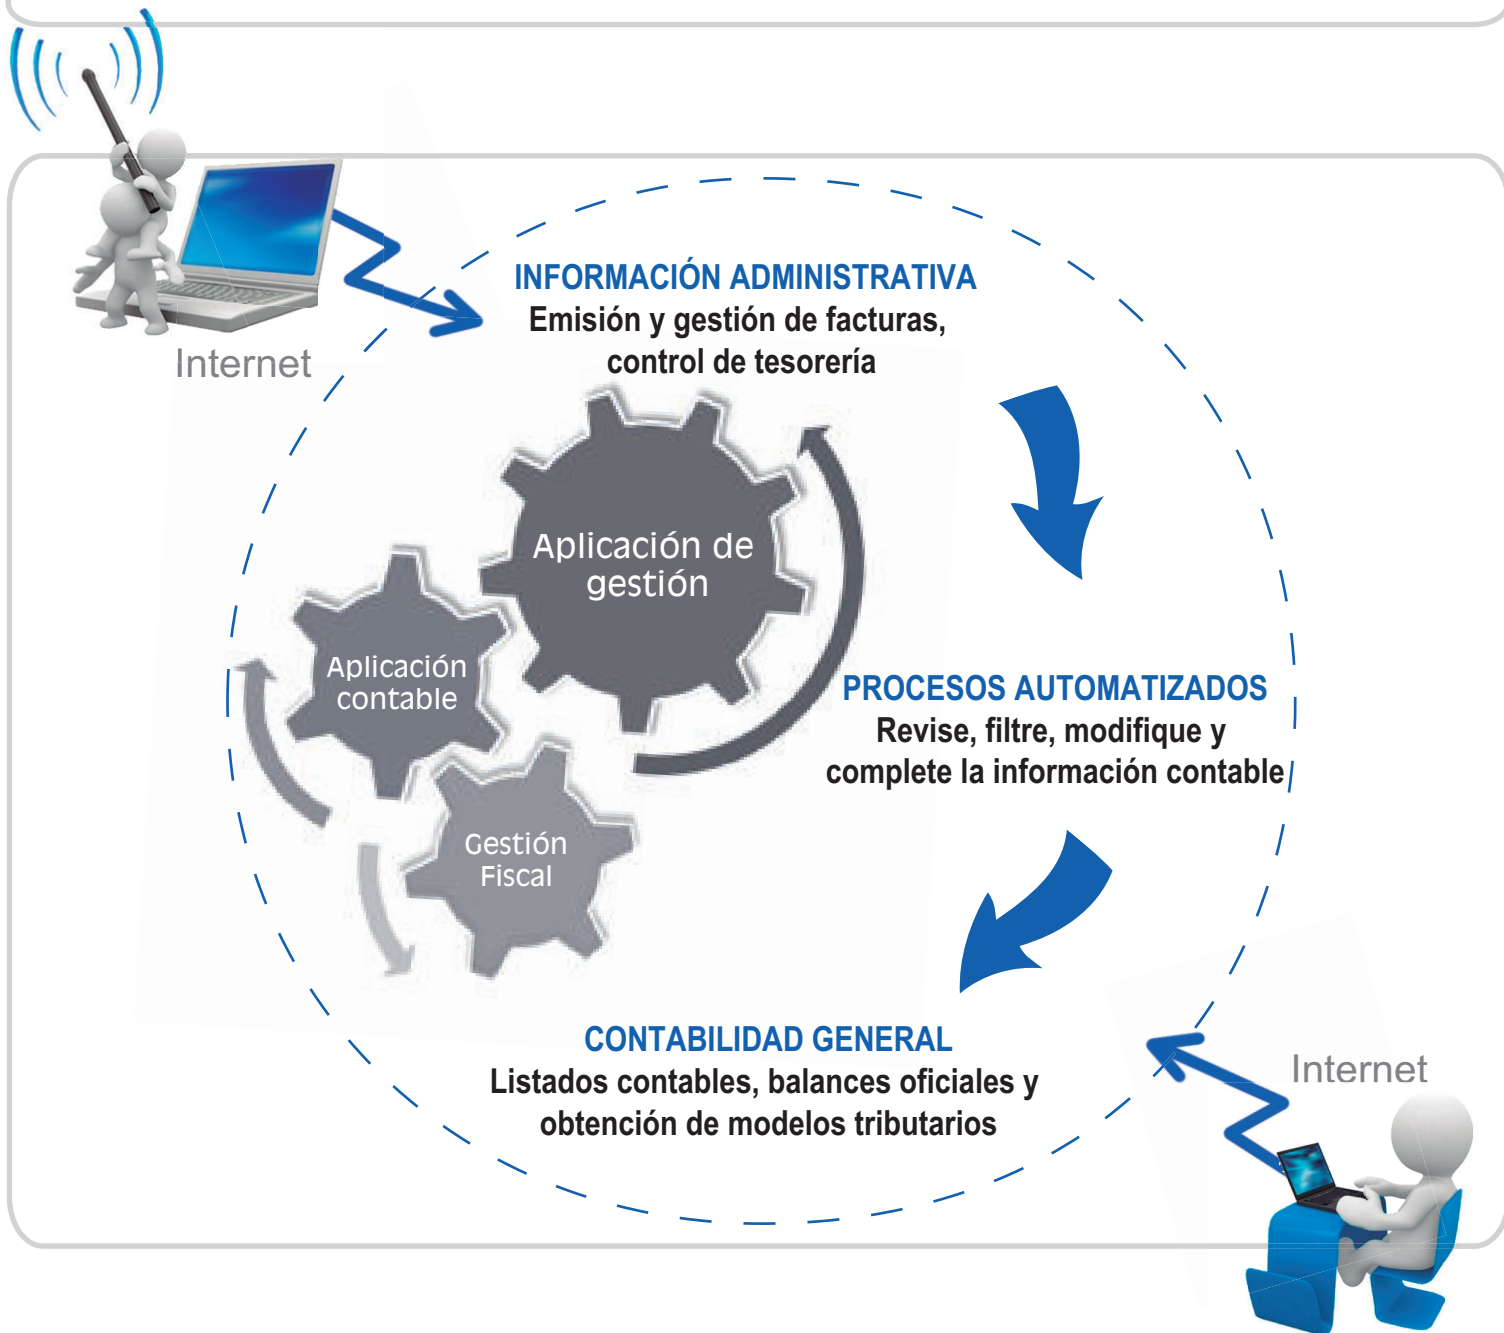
Internet

INFORMACIÓN ADMINISTRATIVA
Emisión y gestión de facturas, control de tesorería

Aplicación de gestión

Aplicación contable

Gestión Fiscal

PROCESOS AUTOMATIZADOS
Revise, filtre, modifique y complete la información contable

CONTABILIDAD GENERAL
Listados contables, balances oficiales y obtención de modelos tributarios

Internet